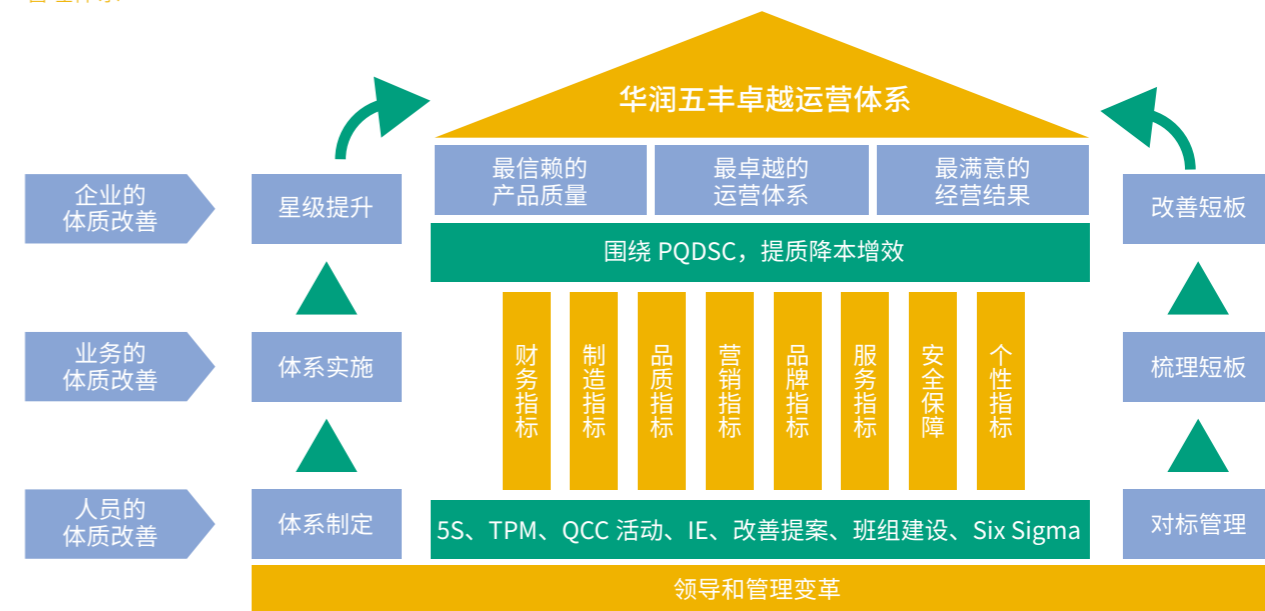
华润五丰卓越运营体系

最信赖的产品质量

最卓越的运营体系

最满意的经营结果

围绕 PQDSC，提质降本增效

财务指标

制造指标

品质指标

营销指标

品牌指标

服务指标

安全保障

个性指标

5S、TPM、QCC 活动、IE、改善提案、班组建设、Six Sigma

领导和管理变革

企业的体质改善

业务的体质改善

人员的体质改善

星级提升

体系实施

体系制定

改善短板

梳理短板

对标管理